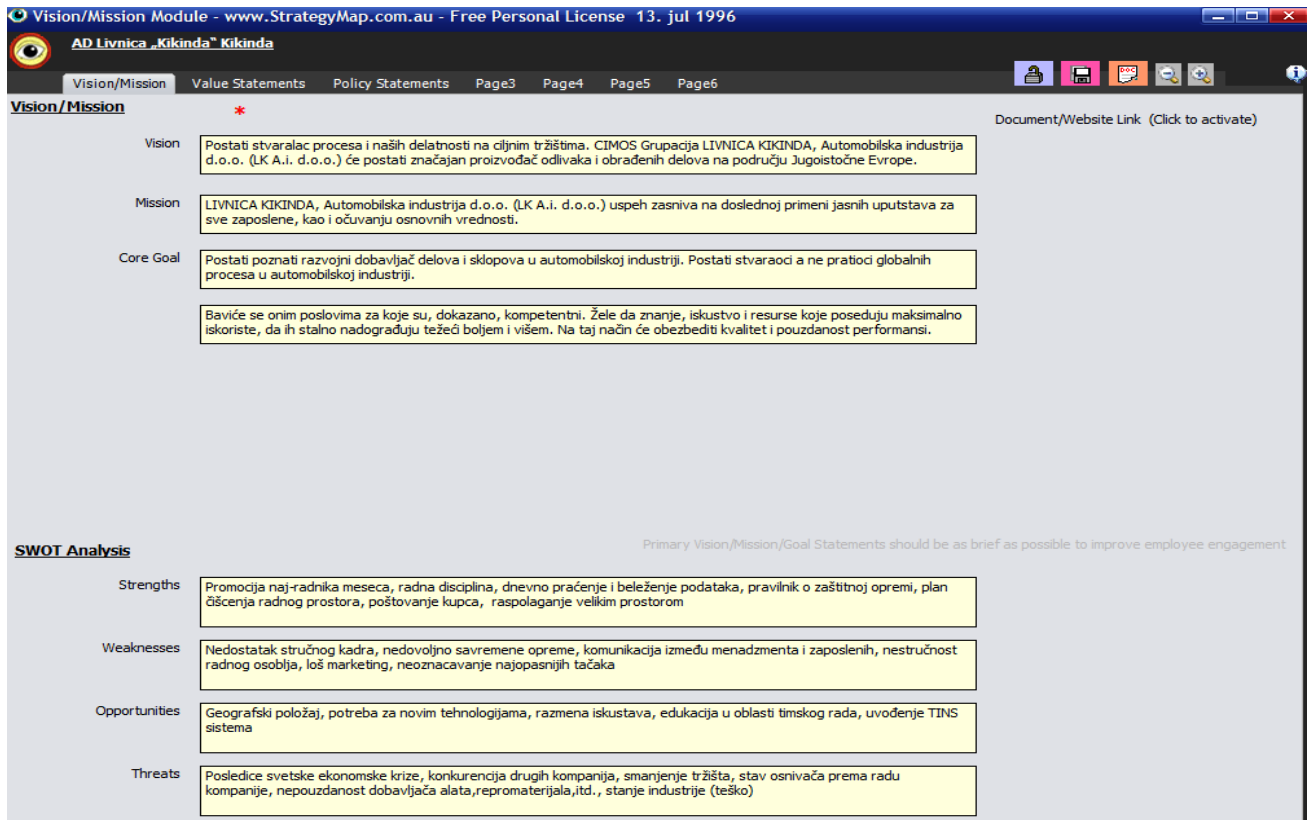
Vision/Mission Module - www.StrategyMap.com.au - Free Personal License 13. jul 1996

AD Livnica „Kikinda“ Kikinda

Vision/Mission | Value Statements | Policy Statements | Page3 | Page4 | Page5 | Page6

Vision/Mission
*

Document/Website Link (Click to activate)

Vision
Postati stvaralac procesa i naših delatnosti na ciljnim tržištima. CIMOS Grupacija LIVNICA KIKINDA, Automobilska industrija d.o.o. (LK A.i. d.o.o.) će postati značajan proizvođač odlivaka i obrađenih delova na području Jugoistočne Evrope.

Mission
LIVNICA KIKINDA, Automobilska industrija d.o.o. (LK A.i. d.o.o.) uspeh zasniva na doslednoj primeni jasnih uputstava za sve zaposlene, kao i očuvanju osnovnih vrednosti.

Core Goal
Postati poznati razvojni dobavljač delova i sklopova u automobilskoj industriji. Postati stvaraoci a ne pratioci globalnih procesa u automobilskoj industriji.

Baviće se onim poslovima za koje su, dokazano, kompetentni. Žele da znanje, iskustvo i resurse koje poseduju maksimalno iskoriste, da ih stalno nadograđuju težeći boljem i višem. Na taj način će obezbediti kvalitet i pouzdanost performansi.

SWOT Analysis

Primary Vision/Mission/Goal Statements should be as brief as possible to improve employee engagement

Strengths
Promocija naj-radnika meseca, radna disciplina, dnevno praćenje i beleženje podataka, pravilnik o zaštitnoj opremi, plan čišcenja radnog prostora, poštovanje kupca, raspolaganje velikim prostorom

Weaknesses
Nedostatak stručnog kadra, nedovoljno savremene opreme, komunikacija između menadzmenta i zaposlenih, nestručnost radnog osoblja, loš marketing, neoznacavanje najopasnijih tačaka

Opportunities
Geografski položaj, potreba za novim tehnologijama, razmena iskustava, edukacija u oblasti timskog rada, uvođenje TINS sistema

Threats
Posledice svetske ekonomske krize, konkurencija drugih kompanija, smanjenje tržišta, stav osnivača prema radu kompanije, nepouzdanost dobavljača alata,repromaterijala,itd., stanje industrije (teško)